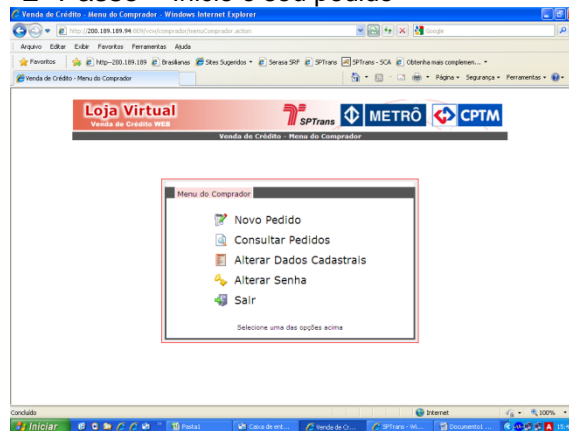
2º Passo – Inicie o seu pedido

Venda de Crédito - Menu do Comprador - Windows Internet Explorer

http://200.189.189.94:8080/vcw/comprador/menuComprador.action

Google

Arquivo Editar Exibir Favoritos Ferramentas Ajuda

Favoritos | http--200.189.189 | Brasilianas | Sites Sugeridos | Serasa SRF | SPTrans | SPTrans - SCA | Obtenha mais complemen...

Venda de Crédito - Menu do Comprador

Página | Segurança | Ferramentas

Loja Virtual
Venda de Crédito WEB

SPTrans

METRÔ

CPTM

Venda de Crédito - Menu do Comprador

Menu do Comprador

Novo Pedido

Consultar Pedidos

Alterar Dados Cadastrais

Alterar Senha

Sair

Selecione uma das opções acima

Concluído

Internet

100%

Iniciar

Pasta1

Caixa de ent...

Venda de Cr...

SPTrans - Wi...

Documento1 ...

15:4